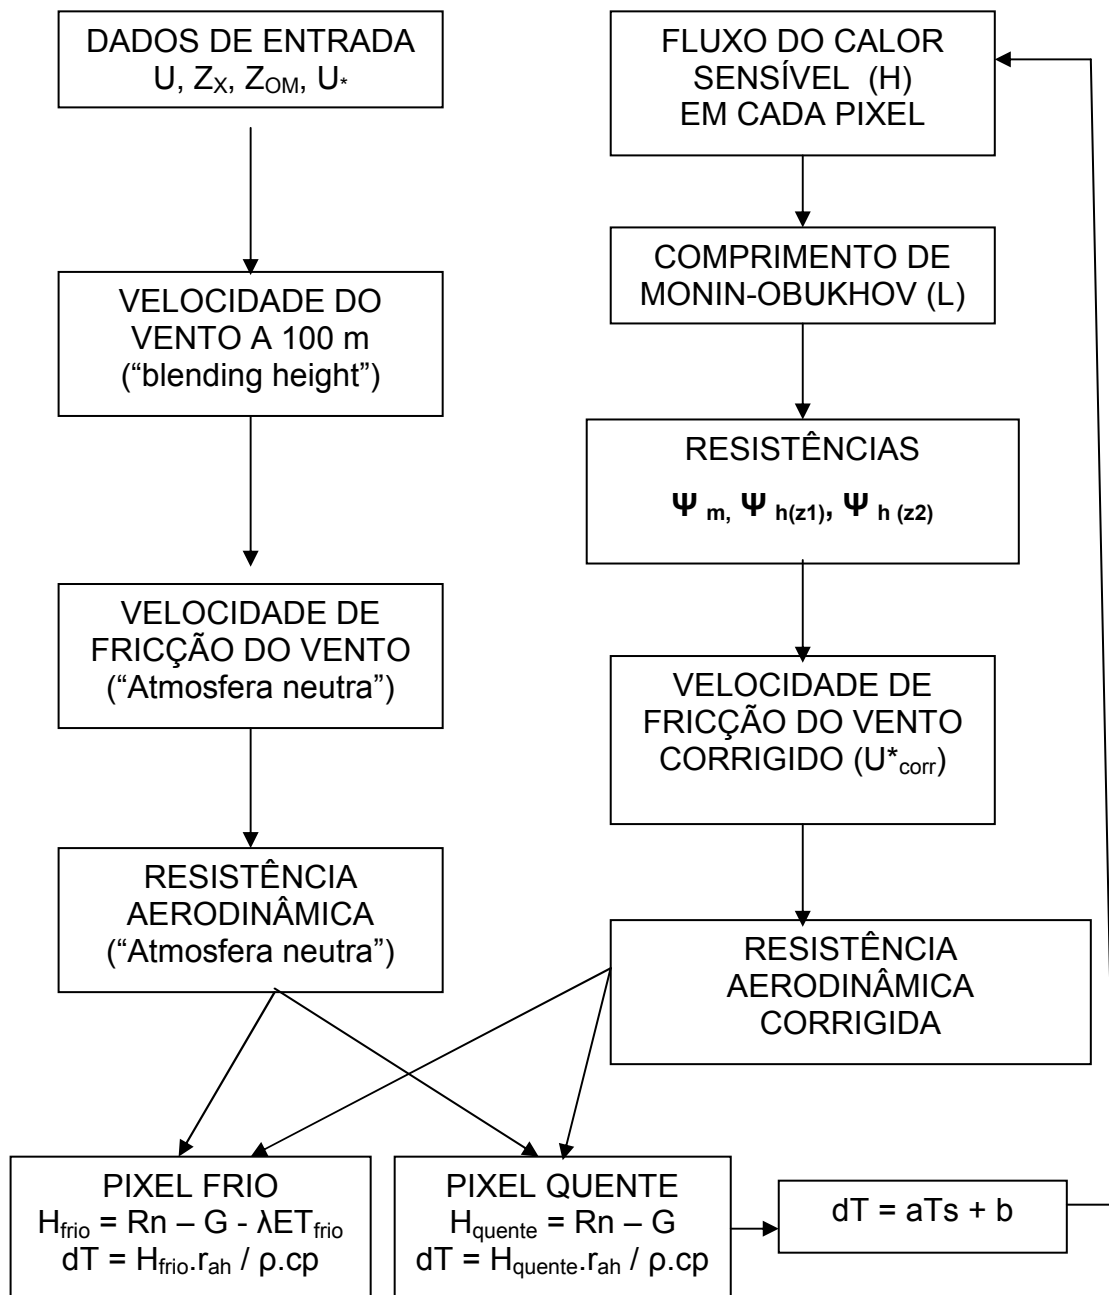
DADOS DE ENTRADA
U, $Z_X$, $Z_{OM}$, $U_*$

FLUXO DO CALOR SENSÍVEL (H) EM CADA PIXEL

VELOCIDADE DO VENTO A 100 m ("blending height")

COMPRIMENTO DE MONIN-OBUKHOV (L)

RESISTÊNCIAS
$\Psi_{m}$, $\Psi_{h(z1)}$, $\Psi_{h(z2)}$

VELOCIDADE DE FRICÇÃO DO VENTO ("Atmosfera neutra")

VELOCIDADE DE FRICÇÃO DO VENTO CORRIGIDO ($U^*_{corr}$)

RESISTÊNCIA AERODINÂMICA ("Atmosfera neutra")

RESISTÊNCIA AERODINÂMICA CORRIGIDA

PIXEL FRIO
$H_{frio} = Rn – G - \lambda ET_{frio}$
$dT = H_{frio}.r_{ah} / \rho.cp$

PIXEL QUENTE
$H_{quente} = Rn – G$
$dT = H_{quente}.r_{ah} / \rho.cp$

$dT = aTs + b$